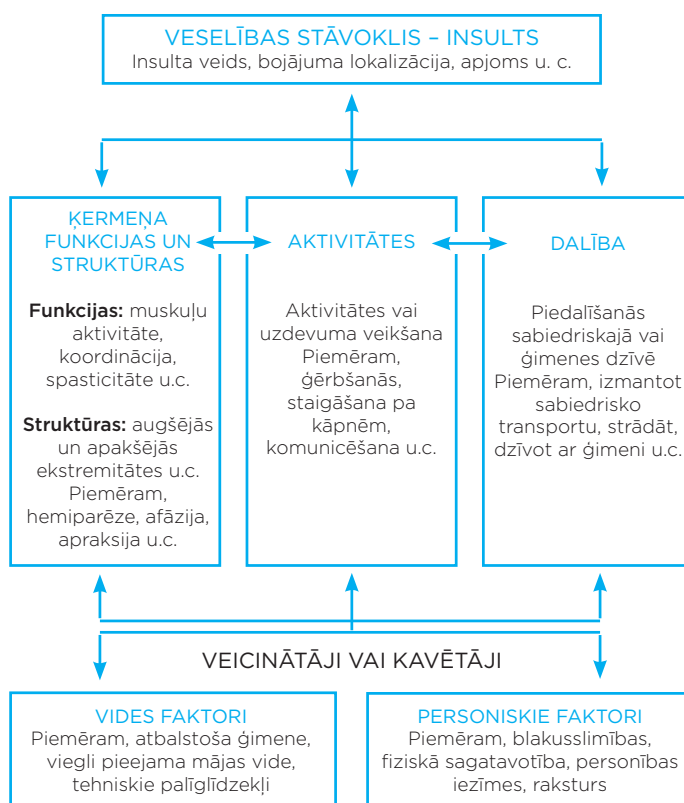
VESELĪBAS STĀVOKLIS – INSULTS
Insulta veids, bojājuma lokalizācija, apjoms u. c.

ĶERMEŅA FUNKCIJAS UN STRUKTŪRAS

**Funkcijas:** muskuļu aktivitāte, koordinācija, spasticitāte u.c.

**Struktūras:** augšējās un apakšējās ekstremitātes u.c. Piemēram, hemiparēze, afāzija, apraksija u.c.

AKTIVITĀTES

Aktivitātes vai uzdevuma veikšana Piemēram, ģērbšanās, staigāšana pa kāpnēm, komunicēšana u.c.

DALĪBA

Piedalīšanās sabiedriskajā vai ģimenes dzīvē Piemēram, izmantot sabiedrisko transportu, strādāt, dzīvot ar ģimeni u.c.

VEICINĀTĀJI VAI KAVĒTĀJI

VIDES FAKTORI
Piemēram, atbalstoša ģimene, viegli pieejama mājas vide, tehniskie palīglīdzekļi

PERSONISKIE FAKTORI
Piemēram, blakusslimības, fiziskā sagatavotība, personības iezīmes, raksturs